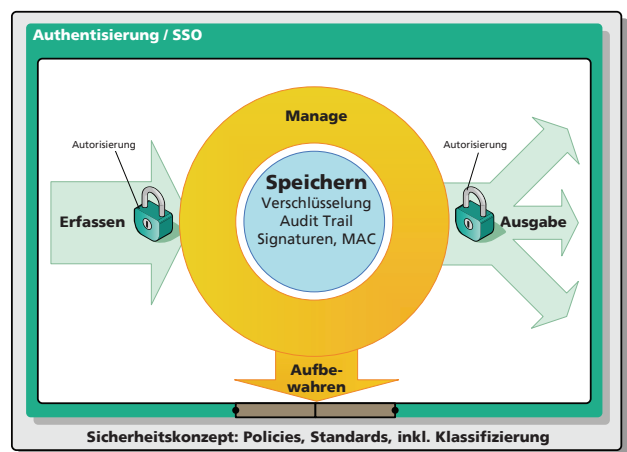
Authentisierung / SSO

Manage

Autorisierung

Autorisierung

Speichern
Verschlüsselung
Audit Trail
Signaturen, MAC

Erfassen

Ausgabe

Aufbewahren

Sicherheitskonzept: Policies, Standards, inkl. Klassifizierung